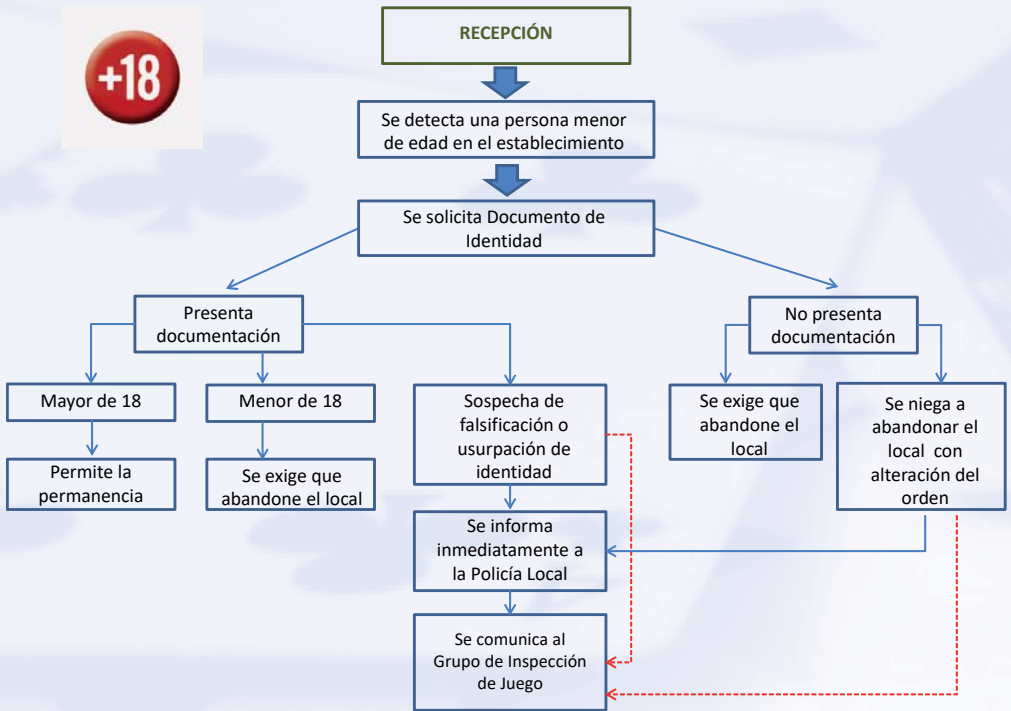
+18

RECEPCIÓN

Se detecta una persona menor de edad en el establecimiento

Se solicita Documento de Identidad

Presenta documentación

No presenta documentación

Mayor de 18

Menor de 18

Sospecha de falsificación o usurpación de identidad

Se exige que abandone el local

Se niega a abandonar el local con alteración del orden

Permite la permanencia

Se exige que abandone el local

Se informa inmediatamente a la Policía Local

Se comunica al Grupo de Inspección de Juego